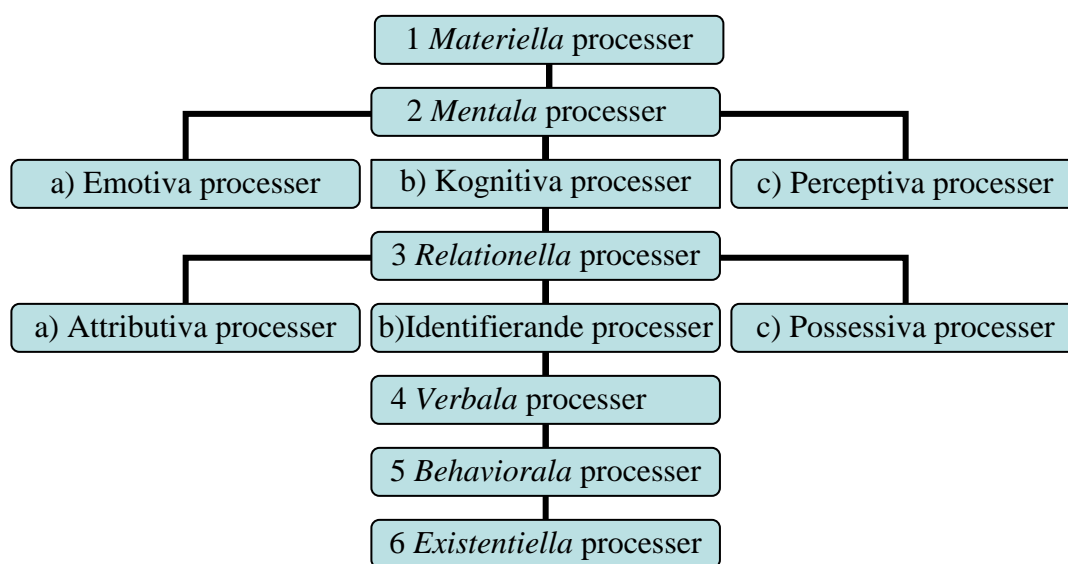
1 *Materiella* processer

2 *Mentala* processer

a) Emotiva processer

b) Kognitiva processer

c) Perceptiva processer

3 *Relationella* processer

a) Attributiva processer

b)Identifierande processer

c) Possessiva processer

4 *Verbala* processer

5 *Behaviorala* processer

6 *Existentiella* processer